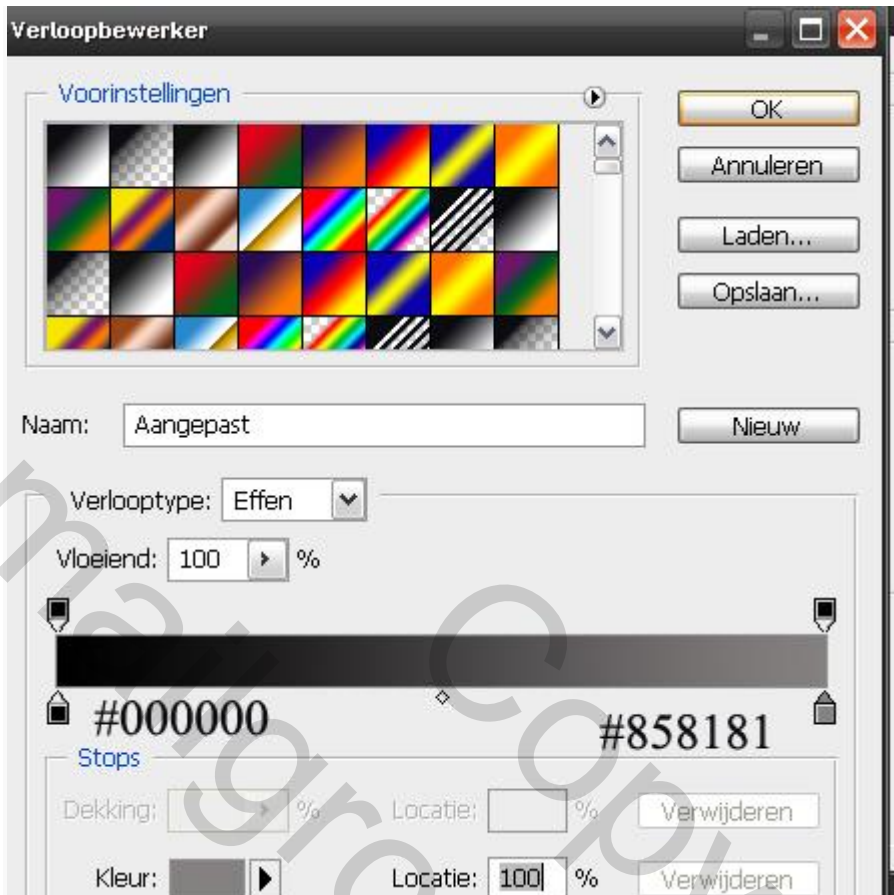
Verloopbewerker

Voorinstellingen

OK

Annuleren

Laden...

Opslaan...

Naam: Aangepast

Nieuw

Verlooptype: Effen

Vloeiend: 100 %

#000000

#858181

Stops

Dekking: % Locatie: % Verwijderen

Kleur: Locatie: 100 % Verwijderen

maligre Copy